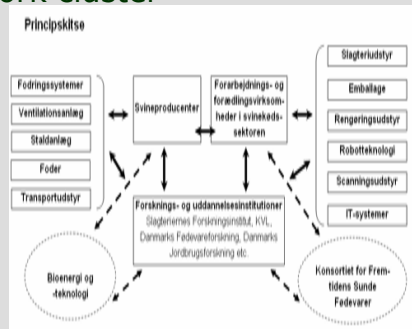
ork-cluster

Principskitse

Fodringssystemer

Ventilationsanlæg

Staldanlæg

Foder

Transportudstyr

Svineproducenter

Forarbejdnings- og forædlingsvirksomheder i svinekødssektoren

Slagteriudstyr

Emballage

Rengeringsudstyr

Robotteknologi

Scanningsudstyr

IT-systemer

Forsknings- og uddannelsesinstitutioner
Slagteriernes Forskningsinstitut, KVL, Danmarks Fødevareforskning, Danmarks Jordbrugsforskning etc.

Bioenergi og -teknologi

Konsortiet for Fremtidens Sunde Fødevarer